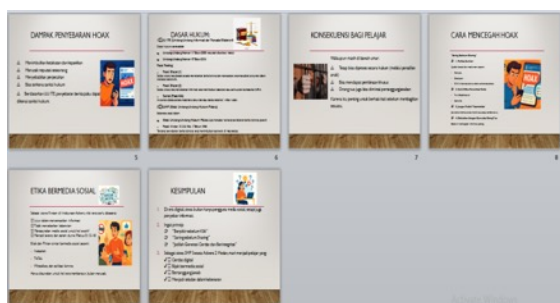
DAMPAK PENYEBARAN HOAX

Menimbulkan keresahan dan kepanikan
Merusak reputasi seseorang
Menyebabkan perpecahan
Berpotensi picu konflik / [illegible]
Berdampak dan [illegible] terhadap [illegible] yang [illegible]

5

DASAR HUKUM

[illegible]

6

KONSEKUENSI BAGI PELAJAR

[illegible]

7

CARA MENCEGAH HOAX

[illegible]

8

ETIKA BERMEDIA SOSIAL

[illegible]

KESIMPULAN

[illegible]